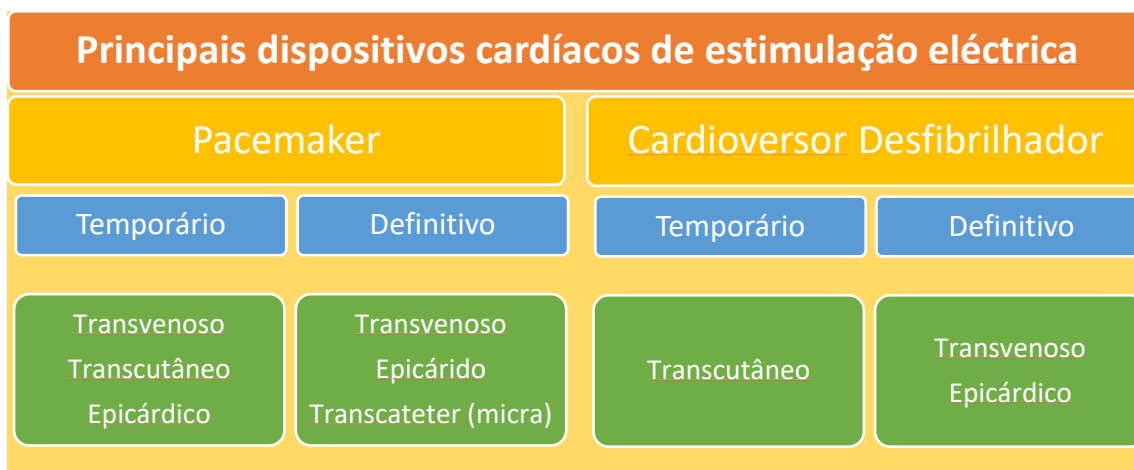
Principais dispositivos cardíacos de estimulação eléctrica

Pacemaker

Temporário

Transvenoso
Transcutâneo
Epicárdico

Definitivo

Transvenoso
Epicárido
Transcateter (micra)

Cardioversor Desfibrilhador

Temporário

Transcutâneo

Definitivo

Transvenoso
Epicárdico